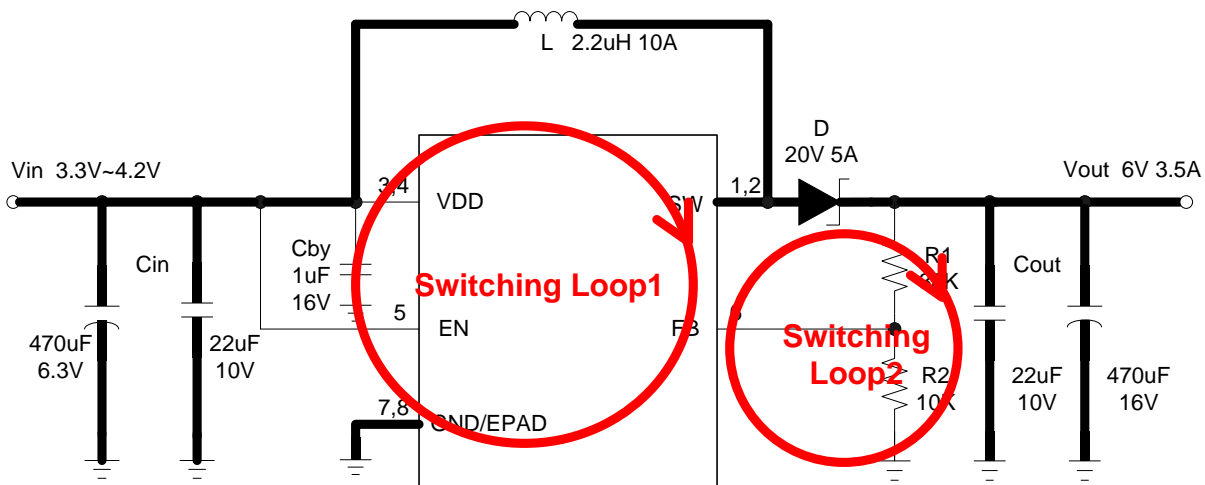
L 2.2uH 10A

D
20V 5A

Vin 3.3V~4.2V

3,4

VDD

SW

1,2

Vout 6V 3.5A

Cby
1uF
16V

Cin

R1
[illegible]K

Cout

Switching Loop1

5

EN

FB

6

Switching
Loop2

470uF
6.3V

22uF
10V

R2
10K

22uF
10V

470uF
16V

7,8

GND/EPAD